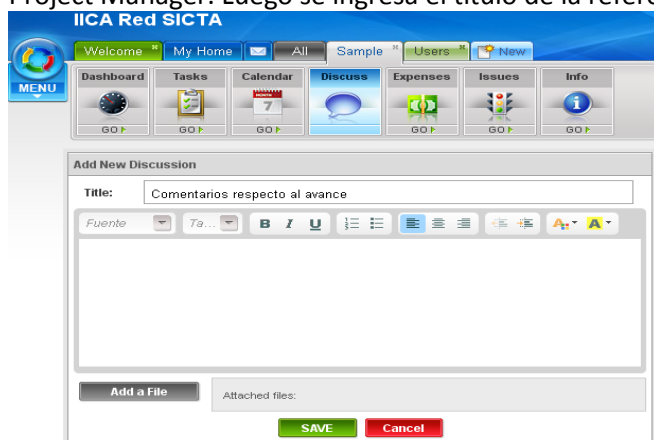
Project Manager. Luego se ingresa el título de la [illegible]

IICA Red SICTA

MENU

Welcome | My Home | All | Sample | Users | New

Dashboard GO | Tasks GO | Calendar 7 GO | Discuss | Expenses GO | Issues GO | Info GO

Add New Discussion

Title: Comentarios respecto al avance

Fuente | Ta... | B I U

Add a File | Attached files:

SAVE | Cancel